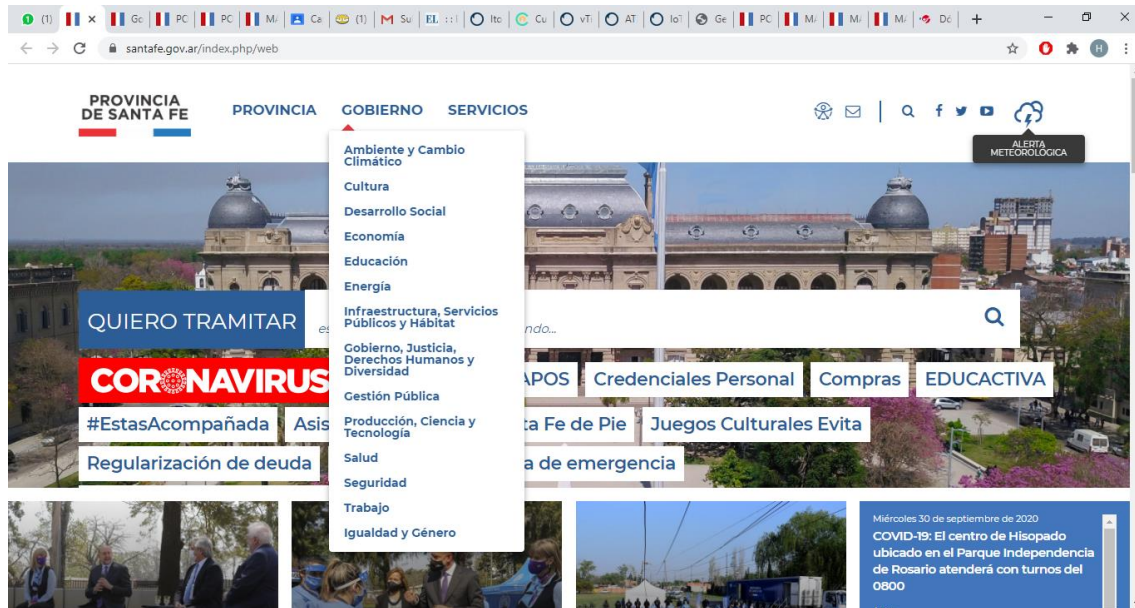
(1) | × | Gc | PC | PC | M | Ca | (1) | M Su | EL | Ito | Cu | vT | AT | Io | Ge | PC | M | M | M | Dc | +

santafe.gov.ar/index.php/web

PROVINCIA DE SANTA FE

PROVINCIA GOBIERNO SERVICIOS

ALERTA METEOROLÓGICA

Ambiente y Cambio Climático
Cultura
Desarrollo Social
Economía
Educación
Energía
Infraestructura, Servicios Públicos y Hábitat
Gobierno, Justicia, Derechos Humanos y Diversidad
Gestión Pública
Producción, Ciencia y Tecnología
Salud
Seguridad
Trabajo
Igualdad y Género

QUIERO TRAMITAR es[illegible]ndo...

CORONAVIRUS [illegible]APOS Credenciales Personal Compras EDUCACTIVA

#EstasAcompañada Asis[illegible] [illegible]ta Fe de Pie Juegos Culturales Evita

Regularización de deuda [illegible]a de emergencia

Miércoles 30 de septiembre de 2020
COVID-19: El centro de Hisopado ubicado en el Parque Independencia de Rosario atenderá con turnos del 0800